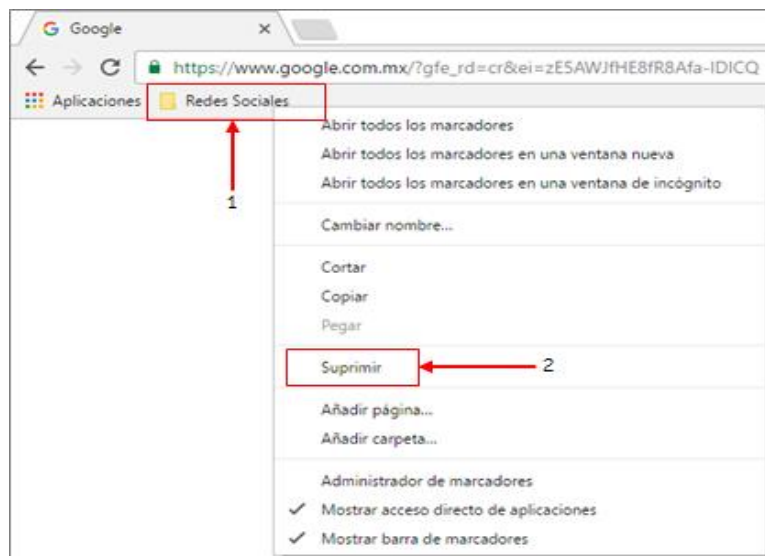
G Google ×

https://www.google.com.mx/?gfe_rd=cr&ei=zESAWJfHE8fR8Afa-IDICQ

Aplicaciones Redes Sociales

1

Abrir todos los marcadores
Abrir todos los marcadores en una ventana nueva
Abrir todos los marcadores en una ventana de incógnito

Cambiar nombre...

Cortar
Copiar
Pegar

Suprimir

2

Añadir página...
Añadir carpeta...

Administrador de marcadores
✓ Mostrar acceso directo de aplicaciones
✓ Mostrar barra de marcadores